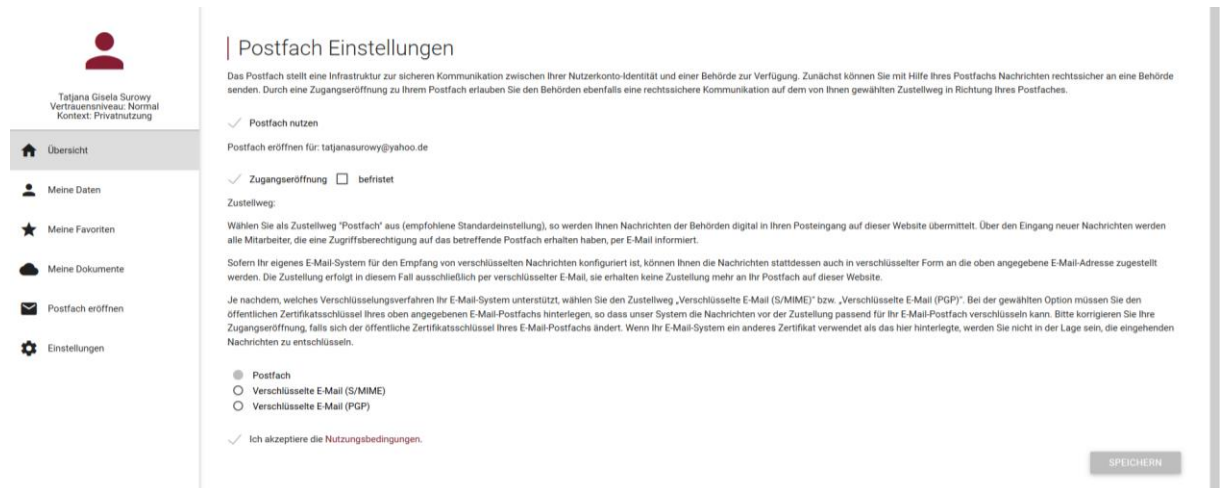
Tatjana Gisela Surowy
Vertrauensniveau: Normal
Kontext: Privatnutzung

Übersicht

Meine Daten

Meine Favoriten

Meine Dokumente

Postfach eröffnen

Einstellungen

Postfach Einstellungen

Das Postfach stellt eine Infrastruktur zur sicheren Kommunikation zwischen Ihrer Nutzerkonto-Identität und einer Behörde zur Verfügung. Zunächst können Sie mit Hilfe Ihres Postfachs Nachrichten rechtssicher an eine Behörde senden. Durch eine Zugangseröffnung zu Ihrem Postfach erlauben Sie den Behörden ebenfalls eine rechtssichere Kommunikation auf dem von Ihnen gewählten Zustellweg in Richtung Ihres Postfaches.

Postfach nutzen

Postfach eröffnen für: tatjanasurowy@yahoo.de

Zugangseröffnung befristet

Zustellweg:

Wählen Sie als Zustellweg "Postfach" aus (empfohlene Standardeinstellung), so werden Ihnen Nachrichten der Behörden digital in Ihren Posteingang auf dieser Website übermittelt. Über den Eingang neuer Nachrichten werden alle Mitarbeiter, die eine Zugriffsberechtigung auf das betreffende Postfach erhalten haben, per E-Mail informiert.

Sofern Ihr eigenes E-Mail-System für den Empfang von verschlüsselten Nachrichten konfiguriert ist, können Ihnen die Nachrichten stattdessen auch in verschlüsselter Form an die oben angegebene E-Mail-Adresse zugestellt werden. Die Zustellung erfolgt in diesem Fall ausschließlich per verschlüsselter E-Mail, sie erhalten keine Zustellung mehr an Ihr Postfach auf dieser Website.

Je nachdem, welches Verschlüsselungsverfahren Ihr E-Mail-System unterstützt, wählen Sie den Zustellweg „Verschlüsselte E-Mail (S/MIME)" bzw. „Verschlüsselte E-Mail (PGP)". Bei der gewählten Option müssen Sie den öffentlichen Zertifikatsschlüssel Ihres oben angegebenen E-Mail-Postfachs hinterlegen, so dass unser System die Nachrichten vor der Zustellung passend für Ihr E-Mail-Postfach verschlüsseln kann. Bitte korrigieren Sie Ihre Zugangseröffnung, falls sich der öffentliche Zertifikatsschlüssel Ihres E-Mail-Postfachs ändert. Wenn Ihr E-Mail-System ein anderes Zertifikat verwendet als das hier hinterlegte, werden Sie nicht in der Lage sein, die eingehenden Nachrichten zu entschlüsseln.

Postfach
Verschlüsselte E-Mail (S/MIME)
Verschlüsselte E-Mail (PGP)

Ich akzeptiere die Nutzungsbedingungen.

SPEICHERN